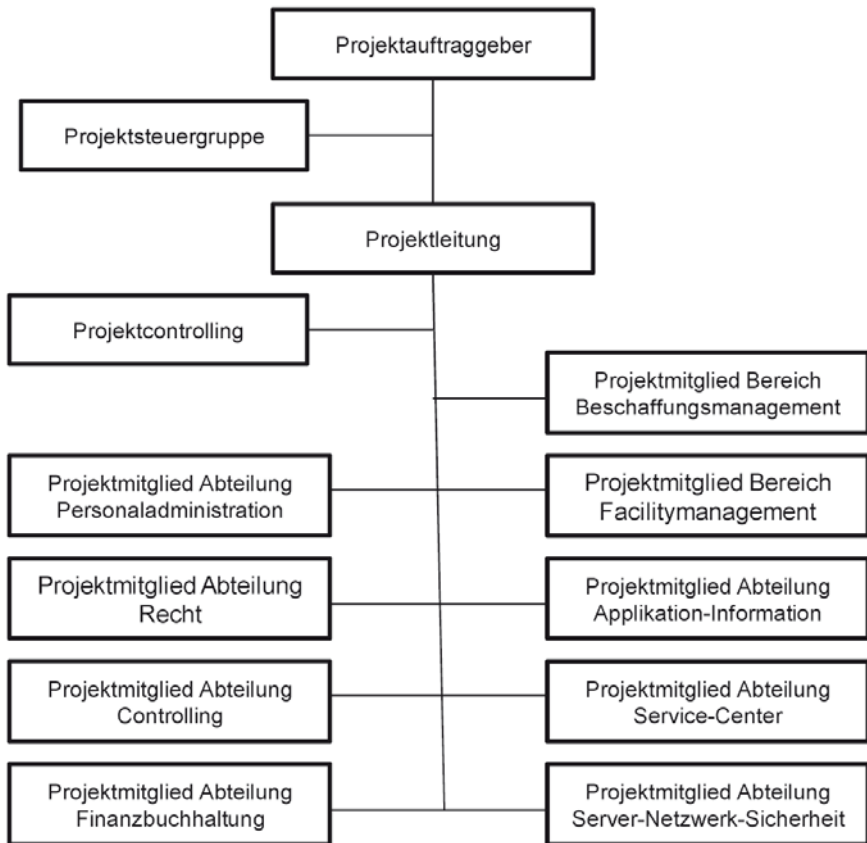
Projektauftraggeber

Projektsteuergruppe

Projektleitung

Projektcontrolling

Projektmitglied Bereich Beschaffungsmanagement

Projektmitglied Abteilung Personaladministration

Projektmitglied Bereich Facilitymanagement

Projektmitglied Abteilung Recht

Projektmitglied Abteilung Applikation-Information

Projektmitglied Abteilung Controlling

Projektmitglied Abteilung Service-Center

Projektmitglied Abteilung Finanzbuchhaltung

Projektmitglied Abteilung Server-Netzwerk-Sicherheit